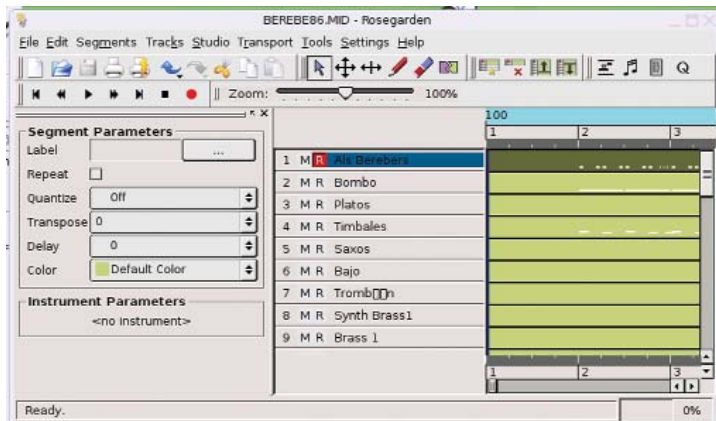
BEREBE86.MID - Rosegarden

File Edit Segments Tracks Studio Transport Tools Settings Help

Zoom: 100%

Segment Parameters

Label ...

Repeat

Quantize Off

Transpose 0

Delay 0

Color Default Color

Instrument Parameters

<no instrument>

100

1 2 3

1 M R Als Berebers
2 M R Bombo
3 M R Platos
4 M R Timbales
5 M R Saxos
6 M R Bajo
7 M R Tromb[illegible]n
8 M R Synth Brass1
9 M R Brass 1

1 2 3

Ready.

0%